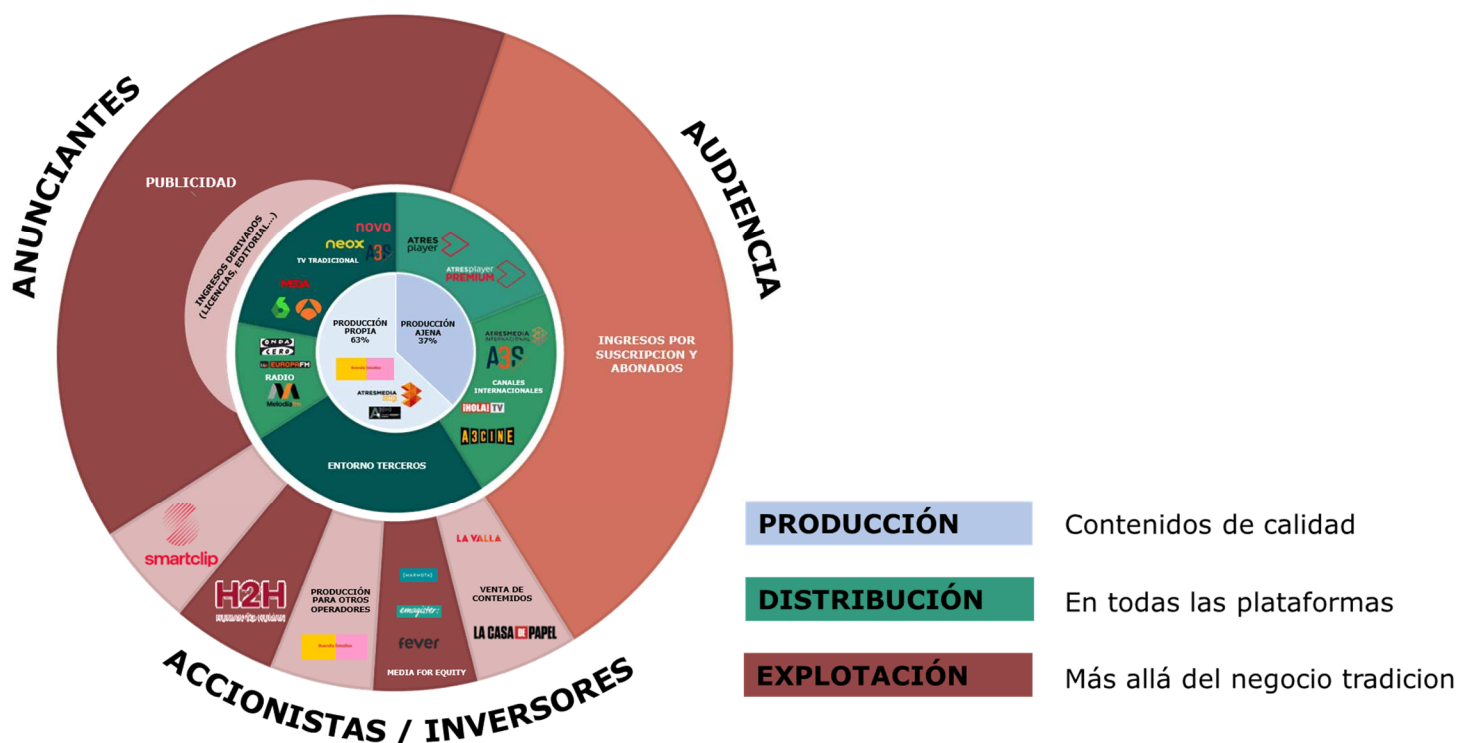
ANUNCIANTES

AUDIENCIA

ACCIONISTAS / INVERSORES

PUBLICIDAD

INGRESOS DERIVADOS (LICENCIAS, EDITORIAL...)

novo
neox
A3S
TV TRADICIONAL
MEGA

ATRES player
ATRESplayer PREMIUM

ATRESMEDIA INTERNACIONAL
A3S
CANALES INTERNACIONALES
¡HOLA! TV
A3CINE

ONDA CERO
EUROPA FM
RADIO
Melodia FM

PRODUCCIÓN PROPIA 63%

PRODUCCIÓN AJENA 37%

ATRESMEDIA

ENTORNO TERCEROS

INGRESOS POR SUSCRIPCION Y ABONADOS

smartclip

H2H

PRODUCCIÓN PARA OTROS OPERADORES

MEDIA FOR EQUITY
fever

LA VALLA
VENTA DE CONTENIDOS
LA CASA DE PAPEL

PRODUCCIÓN | Contenidos de calidad

DISTRIBUCIÓN | En todas las plataformas

EXPLOTACIÓN | Más allá del negocio tradicion